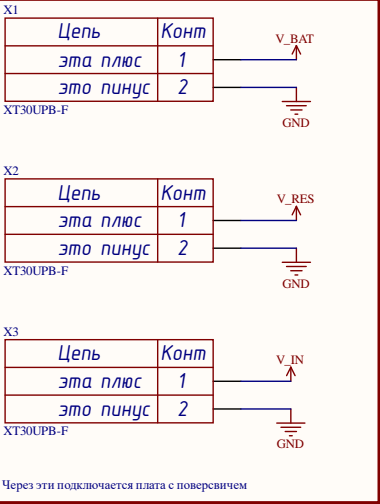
X1

| Цепь | Конт |
|---|---|
| эта плюс | 1 |
| это пинус | 2 |

XT30UPB-F

V_BAT

GND

X2

| Цепь | Конт |
|---|---|
| эта плюс | 1 |
| это пинус | 2 |

XT30UPB-F

V_RES

GND

X3

| Цепь | Конт |
|---|---|
| эта плюс | 1 |
| это пинус | 2 |

XT30UPB-F

V_IN

GND

Через эти подключается плата с поверсвичем